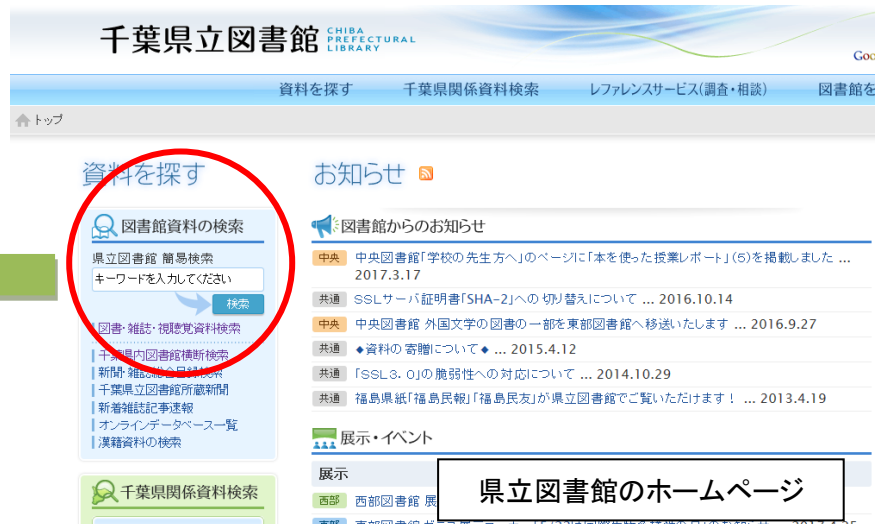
千葉県立図書館 CHIBA PREFECTURAL LIBRARY

Goo

資料を探す　千葉県関係資料検索　レファレンスサービス(調査・相談)　図書館を

トップ

資料を探す

図書館資料の検索

県立図書館 簡易検索

キーワードを入力してください

検索

図書・雑誌・視聴覚資料検索

千葉県内図書館横断検索

新聞・雑誌総合目録検索

千葉県立図書館所蔵新聞

新着雑誌記事速報

オンラインデータベース一覧

漢籍資料の検索

千葉県関係資料検索

お知らせ

図書館からのお知らせ

中央　中央図書館「学校の先生方へ」のページに「本を使った授業レポート」(5)を掲載しました ... 2017.3.17

共通　SSLサーバ証明書「SHA-2」への切り替えについて ... 2016.10.14

中央　中央図書館 外国文学の図書の一部を東部図書館へ移送いたします ... 2016.9.27

共通　◆資料の寄贈について◆ ... 2015.4.12

共通　「SSL3.0」の脆弱性への対応について ... 2014.10.29

共通　福島県紙「福島民報」「福島民友」が県立図書館でご覧いただけます！ ... 2013.4.19

展示・イベント

展示

西部　西部図書館 展

東部　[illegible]

県立図書館のホームページ